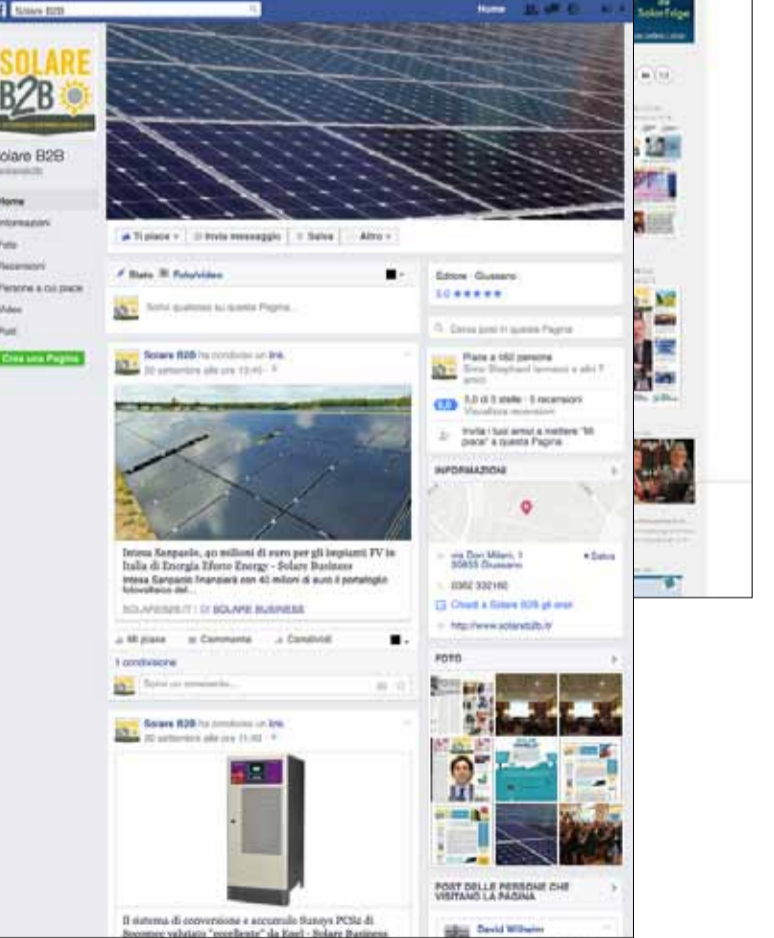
Solare B2B

Home

SolarEdge

SOLARE B2B

Solare B2B

Home
Informazioni
Foto
Recensioni
Persone a cui piace
Video
Post

Crea una Pagina

Ti piace · Invia messaggio · Salva · Altro

Stato · Foto/video

Scrivi qualcosa su questa Pagina...

Editore · Giussano
5.0 ★★★★★

Cerca post in questa Pagina

Piace a 1452 persone

5,0 di 5 stelle · 5 recensioni
Visualizza recensioni

Invita i tuoi amici a mettere "Mi piace" a questa Pagina

INFORMAZIONI

via Don Milani, 1
20833 Giussano

Salva

0362 332160

Chiedi a Solare B2B gli orari

http://www.solareb2b.it

FOTO

POST DELLE PERSONE CHE VISITANO LA PAGINA

David Wilhelm

Solare B2B ha condiviso un link.
30 settembre alle ore 13:40

Intesa Sanpaolo, 40 milioni di euro per gli impianti FV in Italia di Energia Eterna Energy - Solare Business

Intesa Sanpaolo finanzia con 40 milioni di euro il portafoglio fotovoltaico del...

SOLAREB2B.IT | DI SOLARE BUSINESS

Mi piace · Commenta · Condividi

1 condivisione

Scrivi un commento...

Solare B2B ha condiviso un link.
30 settembre alle ore 11:00

Il sistema di conversione e accumulo Sunsys PCS2 di Socomec valutato "eccellente" da Enel - Solare Business